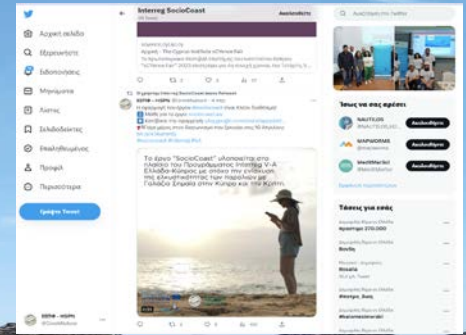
Αρχική σελίδα

Εξερευνήστε

Ειδοποιήσεις

Μηνύματα

Λίστες

Σελιδοδείκτες

Επαληθευμένος

Προφίλ

Περισσότερα

Tweet

Interreg SocioCoast

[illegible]

Ακολουθείτε

Αναζήτηση στο Twitter

Το έργο "SocioCoast" υλοποιείται στο πλαίσιο του Προγράμματος Interreg V-A Ελλάδα-Κύπρος με στόχο την ενίσχυση της ελκυστικότητας των παραλιών με Γαλάζια Σημαία στην Κύπρο και την Κρήτη.

Ίσως να σας αρέσει

NAUTILUS

ΜΑΡΙΝΟΡΜΑ

MedWetNet

Ακολουθήστε

Εμφάνιση περισσότερων

Τάσεις για εσάς